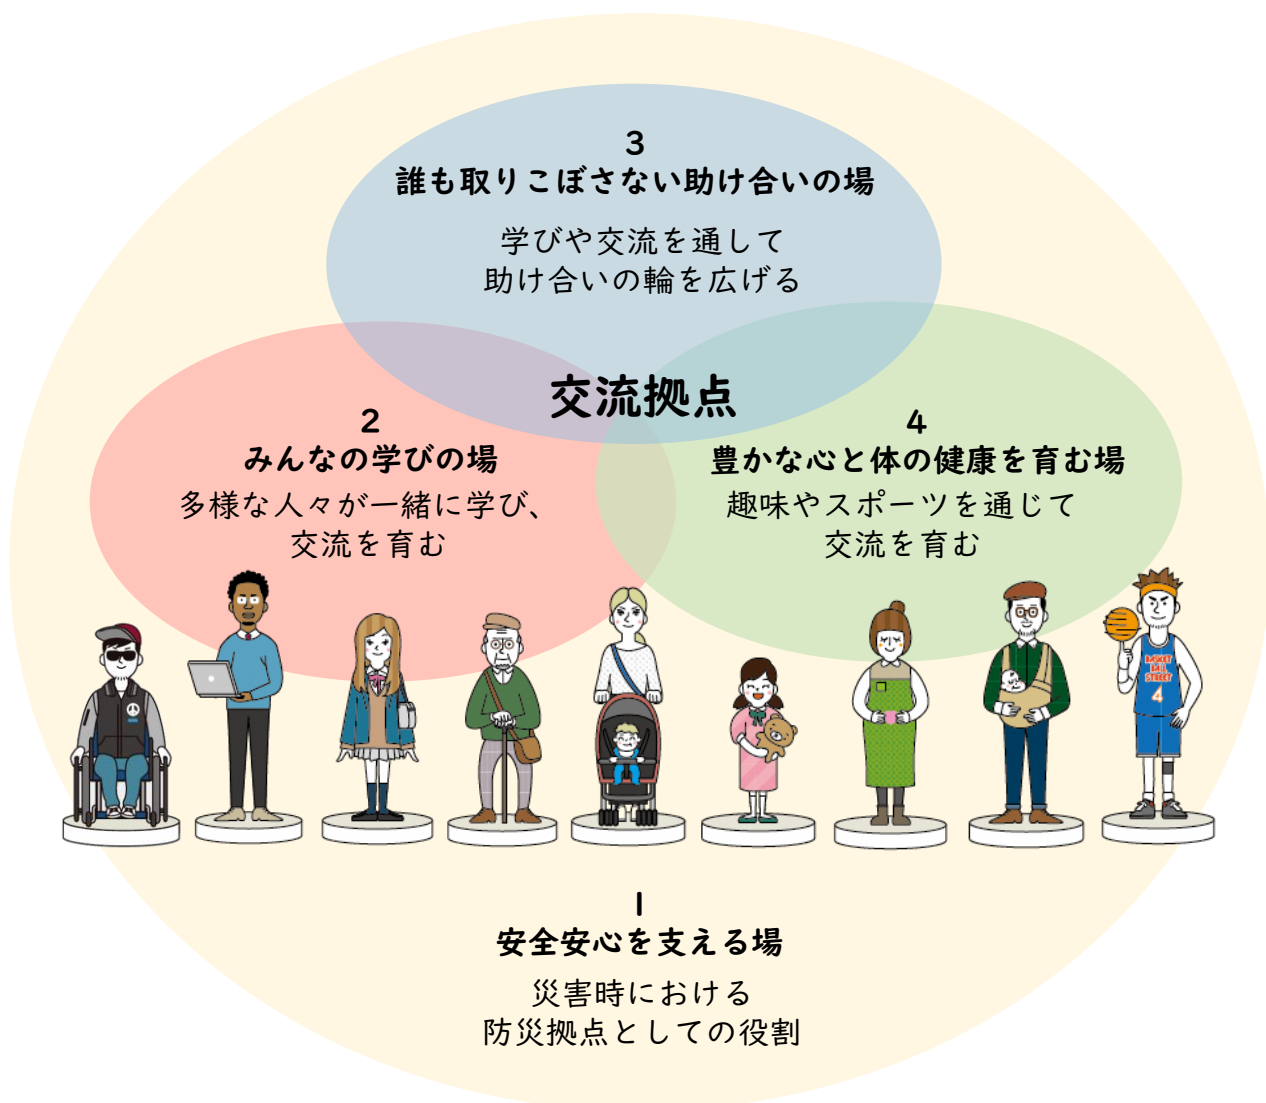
3
誰も取りこぼさない助け合いの場

学びや交流を通して
助け合いの輪を広げる

交流拠点

2
みんなの学びの場

多様な人々が一緒に学び、
交流を育む

4
豊かな心と体の健康を育む場

趣味やスポーツを通じて
交流を育む

BASKET BALL STREET 4

1
安全安心を支える場

災害時における
防災拠点としての役割